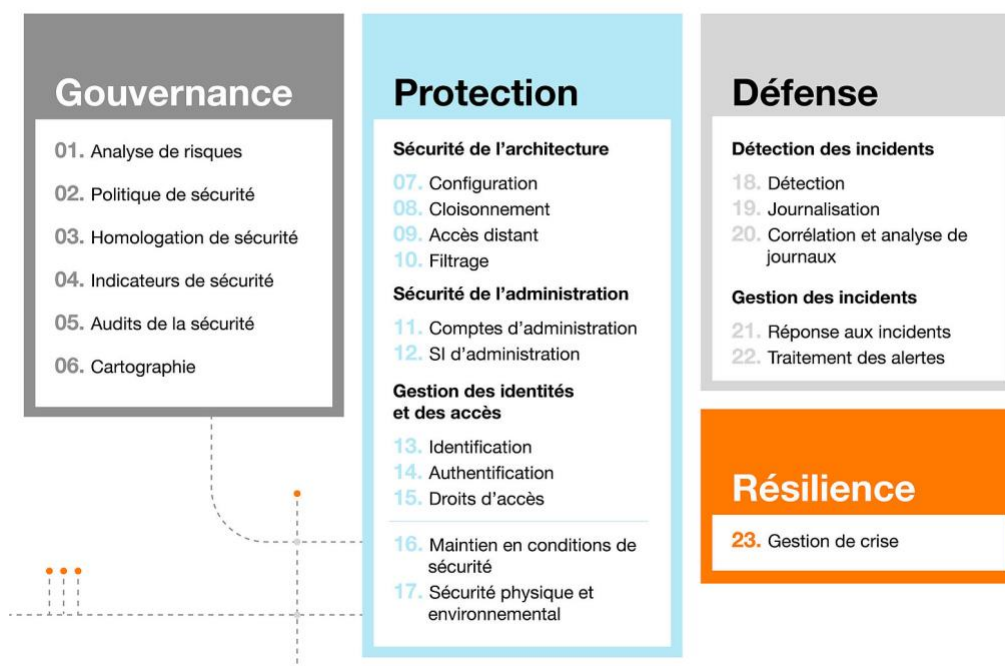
Gouvernance

01. Analyse de risques

02. Politique de sécurité

03. Homologation de sécurité

04. Indicateurs de sécurité

05. Audits de la sécurité

06. Cartographie

Protection

Sécurité de l'architecture

07. Configuration
08. Cloisonnement
09. Accès distant
10. Filtrage

Sécurité de l'administration

11. Comptes d'administration
12. SI d'administration

Gestion des identités et des accès

13. Identification
14. Authentification
15. Droits d'accès

16. Maintien en conditions de sécurité
17. Sécurité physique et environnemental

Défense

Détection des incidents

18. Détection
19. Journalisation
20. Corrélation et analyse de journaux

Gestion des incidents

21. Réponse aux incidents
22. Traitement des alertes

Résilience

23. Gestion de crise